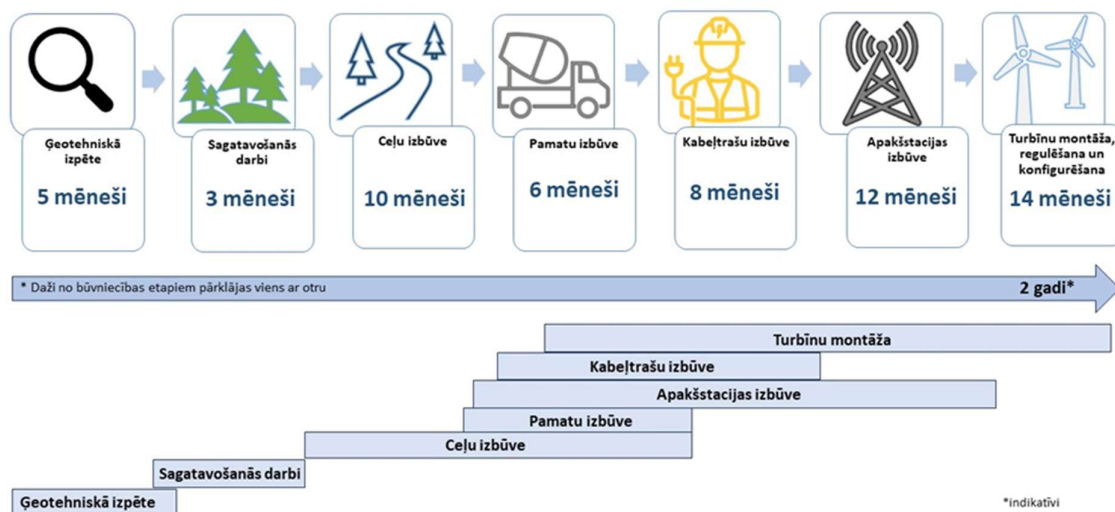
Ģeotehniskā izpēte
5 mēneši

Sagatavošanās darbi
3 mēneši

Ceļu izbūve
10 mēneši

Pamatu izbūve
6 mēneši

Kabeļtrašu izbūve
8 mēneši

Apakšstacijas izbūve
12 mēneši

Turbīnu montāža, regulēšana un konfigurēšana
14 mēneši

* Daži no būvniecības etapiem pārklājas viens ar otru

2 gadi*

Turbīnu montāža
Kabeļtrašu izbūve
Apakšstacijas izbūve
Pamatu izbūve
Ceļu izbūve
Sagatavošanās darbi
Ģeotehniskā izpēte

*indikatīvi